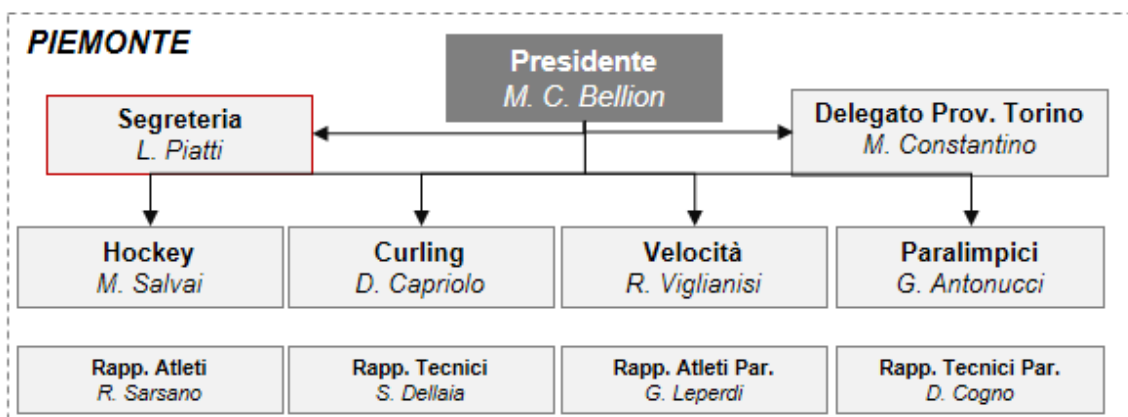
PIEMONTE

Presidente
M. C. Bellion

Segreteria
L. Piatti

Delegato Prov. Torino
M. Constantino

Hockey
M. Salvai

Curling
D. Capriolo

Velocità
R. Viglianisi

Paralimpici
G. Antonucci

Rapp. Atleti
R. Sarsano

Rapp. Tecnici
S. Dellaia

Rapp. Atleti Par.
G. Leperdi

Rapp. Tecnici Par.
D. Cogno